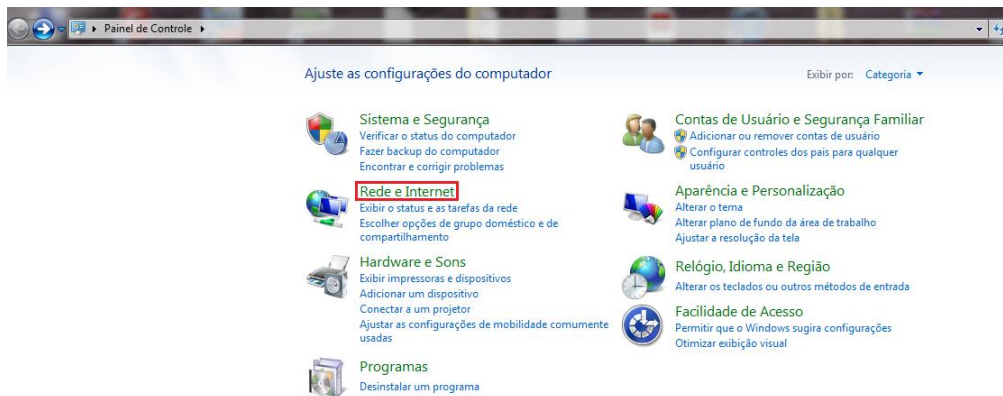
Painel de Controle

Ajuste as configurações do computador

Exibir por: Categoria

Sistema e Segurança
Verificar o status do computador
Fazer backup do computador
Encontrar e corrigir problemas

Rede e Internet
Exibir o status e as tarefas da rede
Escolher opções de grupo doméstico e de compartilhamento

Hardware e Sons
Exibir impressoras e dispositivos
Adicionar um dispositivo
Conectar a um projetor
Ajustar as configurações de mobilidade comumente usadas

Programas
Desinstalar um programa

Contas de Usuário e Segurança Familiar
Adicionar ou remover contas de usuário
Configurar controles dos pais para qualquer usuário

Aparência e Personalização
Alterar o tema
Alterar plano de fundo da área de trabalho
Ajustar a resolução da tela

Relógio, Idioma e Região
Alterar os teclados ou outros métodos de entrada

Facilidade de Acesso
Permitir que o Windows sugira configurações
Otimizar exibição visual